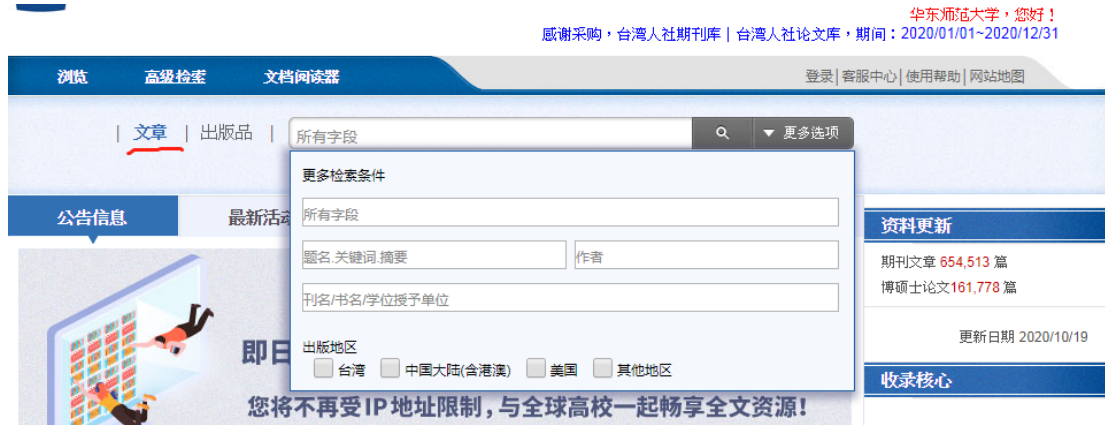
华东师范大学，您好！
感谢采购，台湾人社期刊库 | 台湾人社论文库，期间：2020/01/01~2020/12/31

浏览 高级检索 文档阅读器

登录 | 客服中心 | 使用帮助 | 网站地图

| 文章 | 出版品 |

所有字段

更多选项

更多检索条件

所有字段

题名.关键词.摘要

作者

刊名/书名/学位授予单位

出版地区

台湾 中国大陆(含港澳) 美国 其他地区

公告信息 最新活动

即日

您将不再受IP地址限制，与全球高校一起畅享全文资源！

资料更新

期刊文章 654,513 篇
博硕士论文 161,778 篇

更新日期 2020/10/19

收录核心